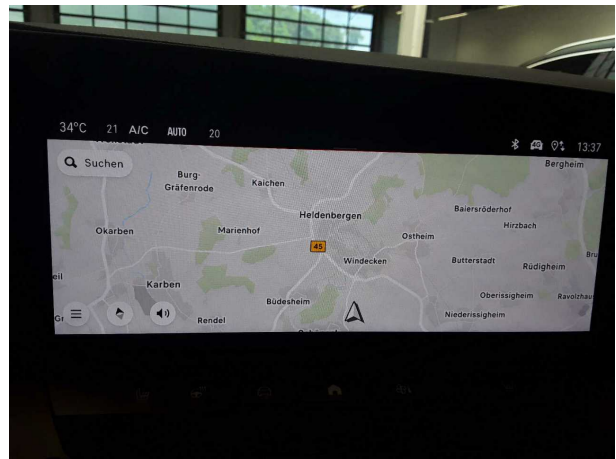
34°C 21 A/C AUTO 20

13:37

Suchen

Burg-Gräfenrode

Kaichen

Bergheim

Heldenbergen

Baiersröderhof

Hirzbach

Okarben

Marienhof

Ostheim

45

Windecken

Butterstadt

Rüdigheim

Bru

eil

Karben

Oberissigheim

Ravolzhau

Büdesheim

Gr

Rendel

Niederissigheim